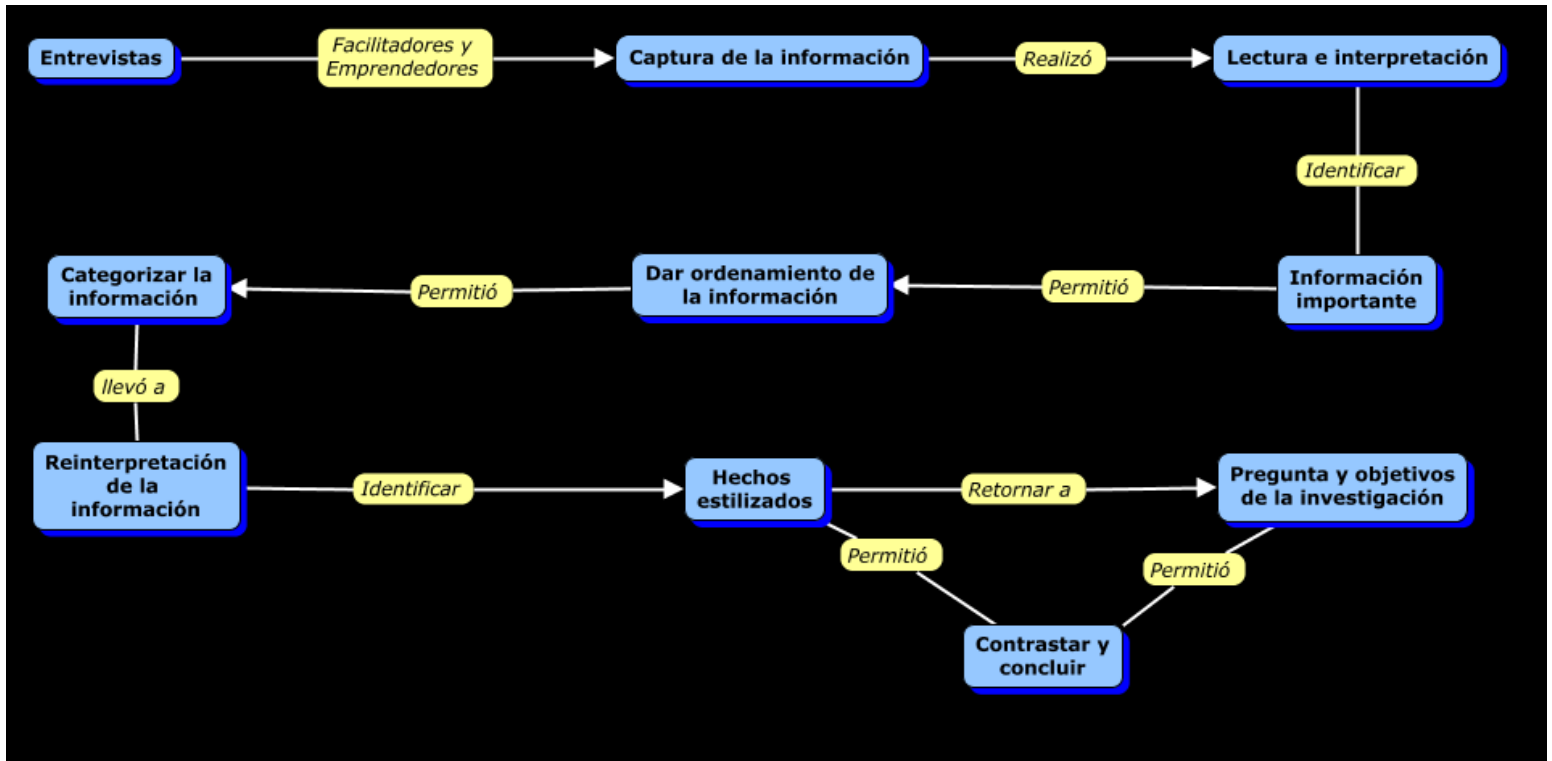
Entrevistas

Facilitadores y Emprendedores

Captura de la información

Realizó

Lectura e interpretación

Identificar

Información importante

Permitió

Dar ordenamiento de la información

Permitió

Categorizar la información

llevó a

Reinterpretación de la información

Identificar

Hechos estilizados

Retornar a

Pregunta y objetivos de la investigación

Permitió

Permitió

Contrastar y concluir